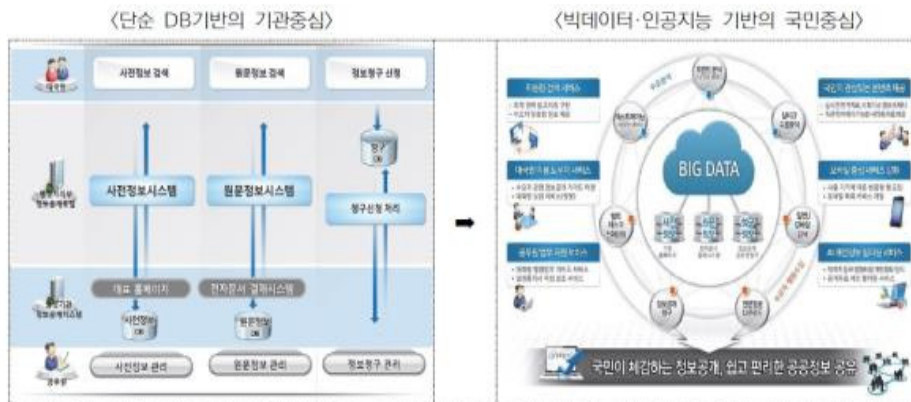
〈단순 DB기반의 기관중심〉

〈빅데이터·인공지능 기반의 국민중심〉

사전정보 검색

원문정보 검색

정보청구 신청

사전정보시스템

원문정보시스템

청구신청 처리

대표 홈페이지

전자문서 결재시스템

사전정보 DB

원문정보 DB

사전정보 관리

원문정보 관리

정보청구 관리

BIG DATA

국민이 체감하는 정보공개, 쉽고 편리한 공공정보 공유